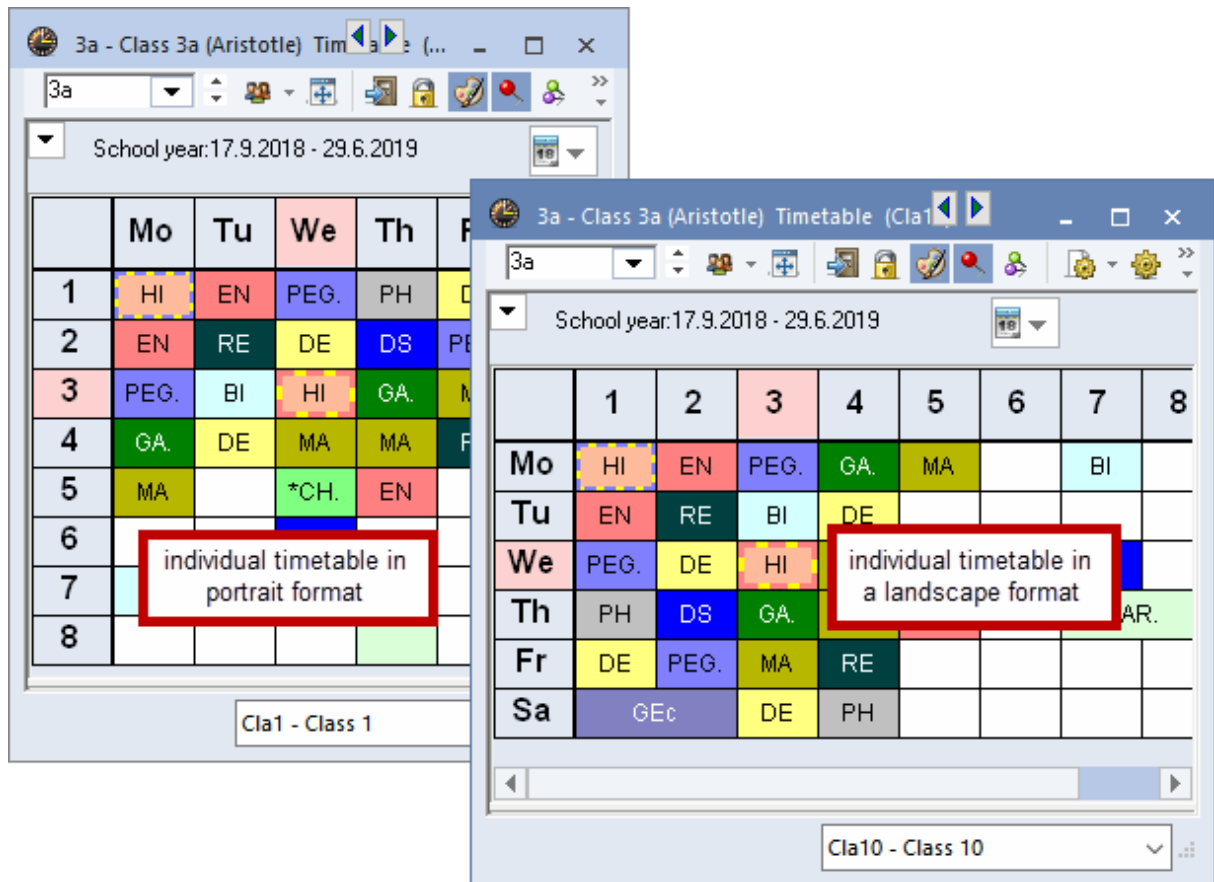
3a - Class 3a (Aristotle) Tim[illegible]e (...

3a

School year:17.9.2018 - 29.6.2019

| | Mo | Tu | We | Th | F |
|---|---|---|---|---|---|
| 1 | HI | EN | PEG. | PH | D |
| 2 | EN | RE | DE | DS | PE |
| 3 | PEG. | BI | HI | GA. | M |
| 4 | GA. | DE | MA | MA | F |
| 5 | MA | | *CH. | EN | |
| 6 | | | | | |
| 7 | | | | | |
| 8 | | | | | |

individual timetable in portrait format

Cla1 - Class 1

3a - Class 3a (Aristotle) Timetable (Cla1

3a

School year:17.9.2018 - 29.6.2019

| | 1 | 2 | 3 | 4 | 5 | 6 | 7 | 8 |
|---|---|---|---|---|---|---|---|---|
| Mo | HI | EN | PEG. | GA. | MA | | BI | |
| Tu | EN | RE | BI | DE | | | | |
| We | PEG. | DE | HI | | | | | |
| Th | PH | DS | GA. | | | | AR. | |
| Fr | DE | PEG. | MA | RE | | | | |
| Sa | GEc | | DE | PH | | | | |

individual timetable in a landscape format

Cla10 - Class 10